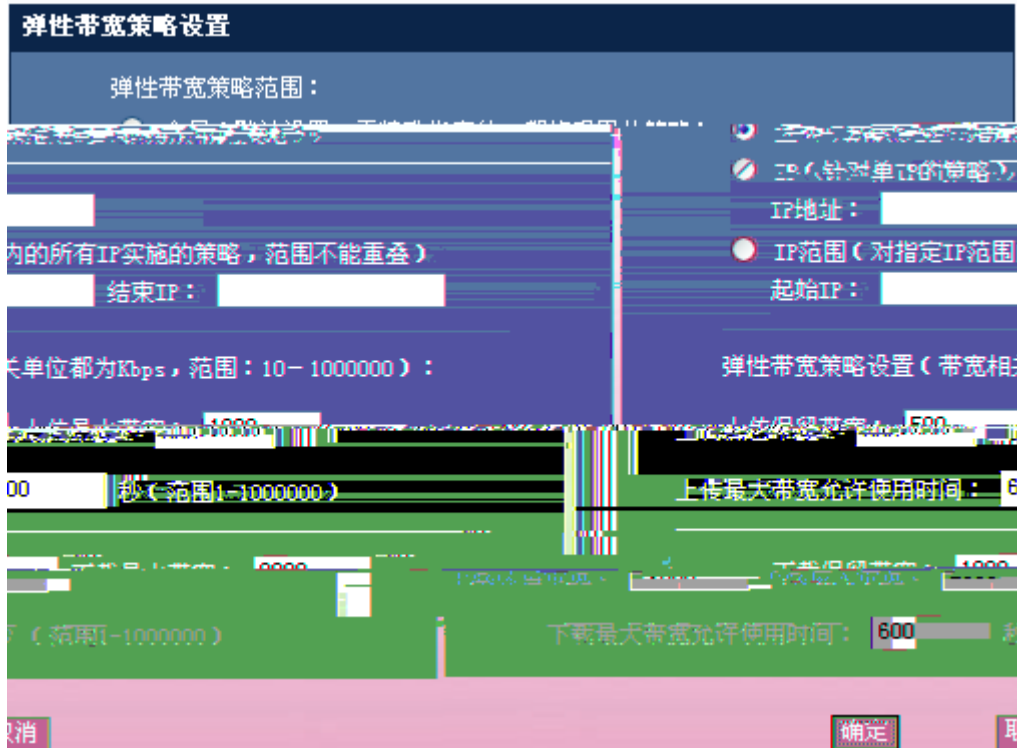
弹性带宽策略设置

弹性带宽策略范围：

IP（针对单IP的策略）

IP地址：

内的所有IP实施的策略，范围不能重叠）

IP范围（对指定IP范围

结束IP：

起始IP：

关单位都为Kbps，范围：10－1000000）：

弹性带宽策略设置（带宽相

1000

500

00

秒（范围1-1000000）

上传最大带宽允许使用时间：

6

下载最小带宽：

8000

下载保留带宽：

1000

（范围1-1000000）

下载最大带宽允许使用时间：

600

取消

确定

取